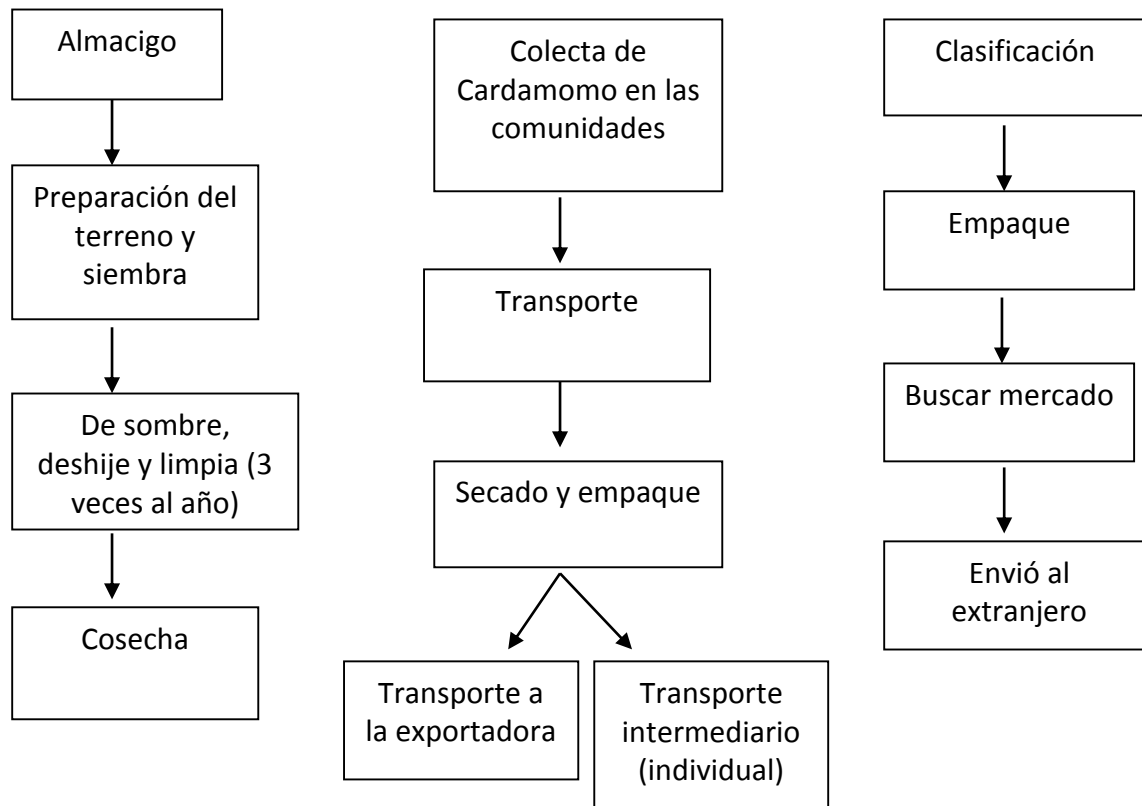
Almacigo

Preparación del terreno y siembra

De sombre, deshije y limpia (3 veces al año)

Cosecha

Colecta de Cardamomo en las comunidades

Transporte

Secado y empaque

Transporte a la exportadora

Transporte intermediario (individual)

Clasificación

Empaque

Buscar mercado

Envió al extranjero